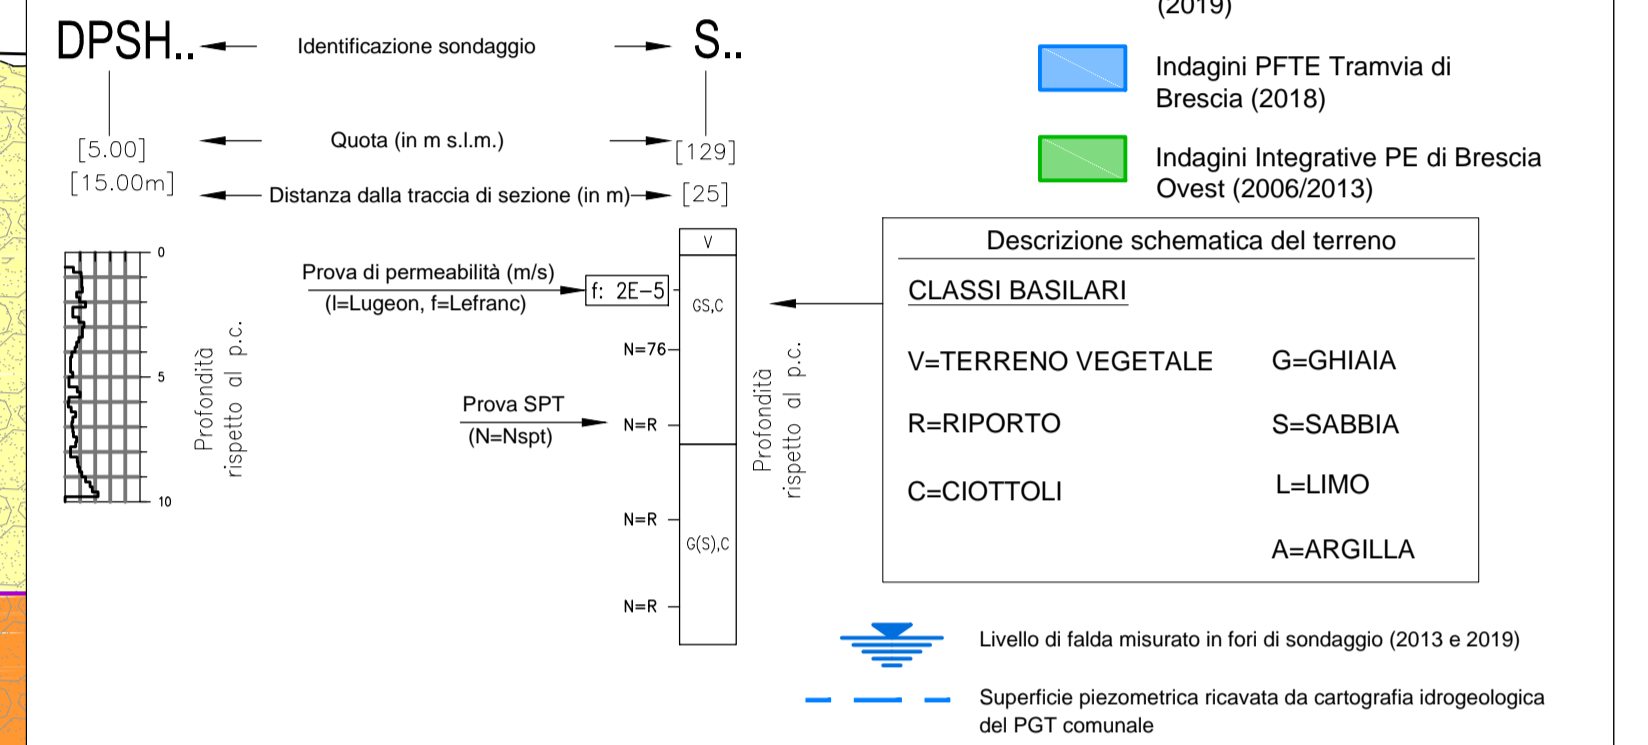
(2019)

DPSH..

Identificazione sondaggio

S..

Indagini PFTE Tramvia di Brescia (2018)

[5.00]

Quota (in m s.l.m.)

[129]

Indagini Integrative PE di Brescia Ovest (2006/2013)

[15.00m]

Distanza dalla traccia di sezione (in m)

[25]

0

5

10

Profondità rispetto al p.c.

Prova di permeabilità (m/s)
(l=Lugeon, f=Lefranc)

f: 2E−5

V

GS,C

N=76

Prova SPT
(N=Nspt)

N=R

N=R

G(S),C

N=R

Profondità rispetto al p.c.

Descrizione schematica del terreno

CLASSI BASILARI

V=TERRENO VEGETALE

G=GHIAIA

R=RIPORTO

S=SABBIA

C=CIOTTOLI

L=LIMO

A=ARGILLA

Livello di falda misurato in fori di sondaggio (2013 e 2019)

Superficie piezometrica ricavata da cartografia idrogeologica del PGT comunale